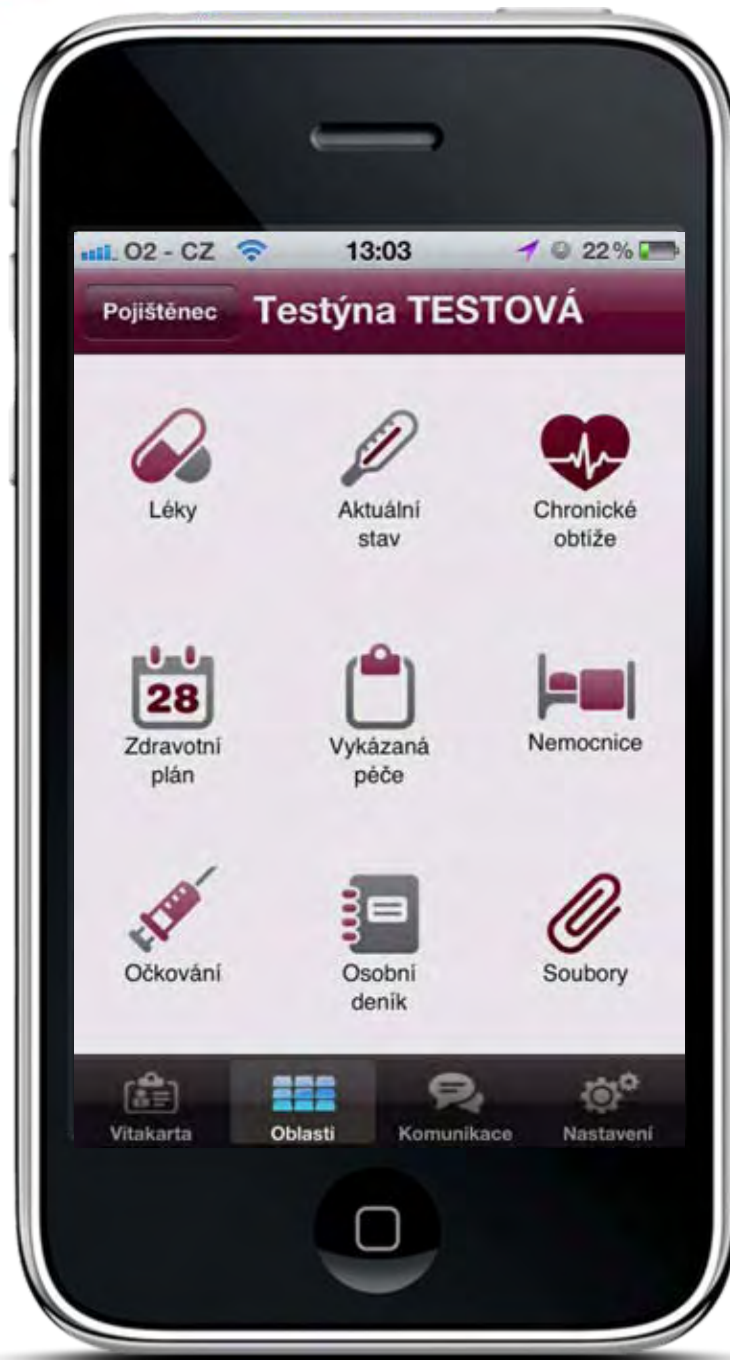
O2 - CZ 13:03 22%

Pojištěnec Testýna TESTOVÁ

Léky

Aktuální stav

Chronické obtíže

28

Zdravotní plán

Vykázaná péče

Nemocnice

Očkování

Osobní deník

Soubory

Vitakarta

Oblasti

Komunikace

Nastavení